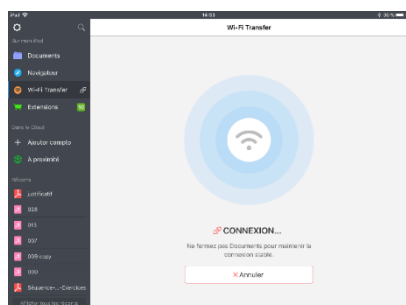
iPad
14:53
30 %

Sur mon iPad
Documents
Navigateur
Wi-Fi Transfer
Extensions
Dans le Cloud
Ajouter compte
À proximité
Récents
justificatif
008
011
007
009 copy
000
Séquence...Exercices
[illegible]

Wi-Fi Transfer

CONNEXION...
Ne fermez pas Documents pour maintenir la connexion stable.
× Annuler